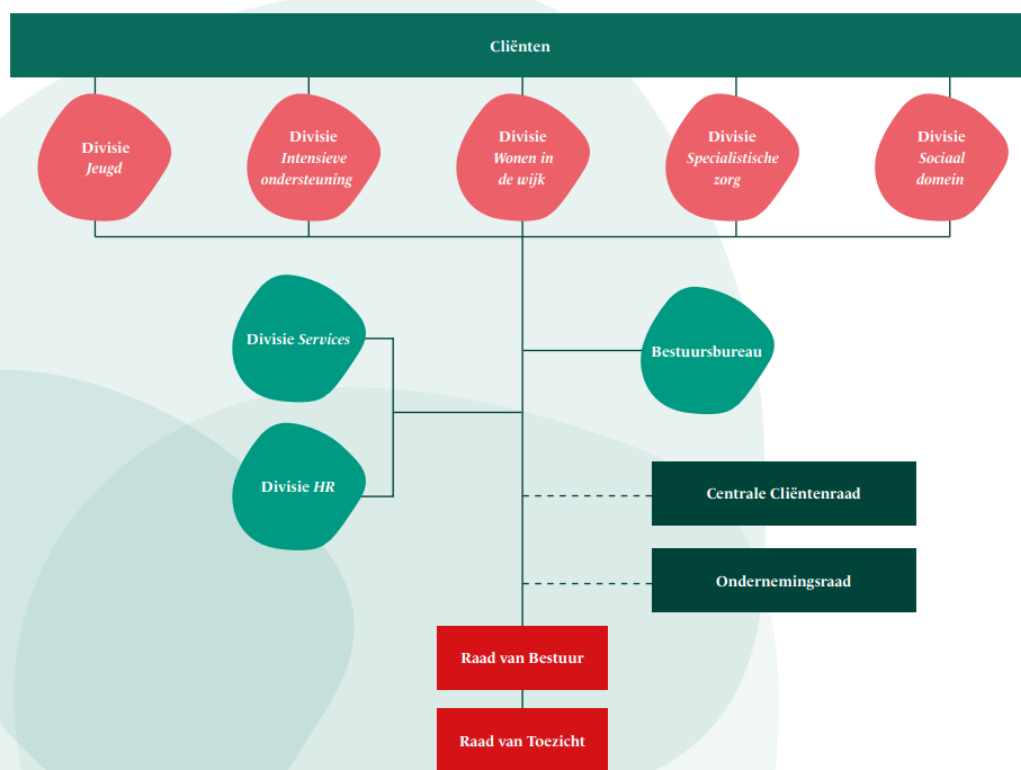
Cliënten

Divisie Jeugd

Divisie Intensieve ondersteuning

Divisie Wonen in de wijk

Divisie Specialistische zorg

Divisie Sociaal domein

Divisie Services

Bestuursbureau

Divisie HR

Centrale Cliëntenraad

Ondernemingsraad

Raad van Bestuur

Raad van Toezicht